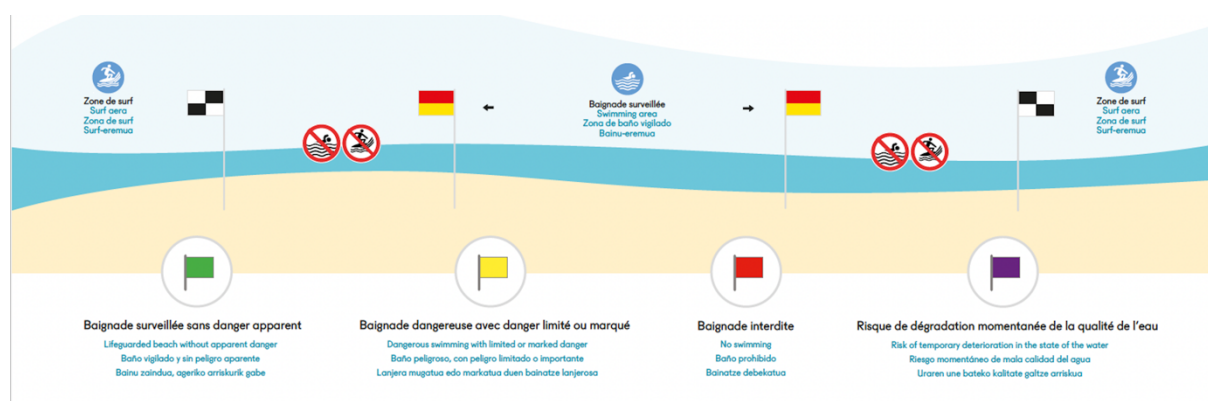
Zone de surf
Surf aera
Zona de surf
Surf-eremua

Baignade surveillée
Swimming area
Zona de baño vigilado
Bainu-eremua

Zone de surf
Surf aera
Zona de surf
Surf-eremua

Baignade surveillée sans danger apparent
Lifeguarded beach without apparent danger
Baño vigilado y sin peligro aparente
Bainu zaindua, ageriko arriskurik gabe

Baignade dangereuse avec danger limité ou marqué
Dangerous swimming with limited or marked danger
Baño peligroso, con peligro limitado o importante
Lanjera mugatua edo markatua duen bainatze lanjerosa

Baignade interdite
No swimming
Baño prohibido
Bainatze debekatua

Risque de dégradation momentanée de la qualité de l'eau
Risk of temporary deterioration in the state of the water
Riesgo momentáneo de mala calidad del agua
Uraren une bateko kalitate galtze arriskua